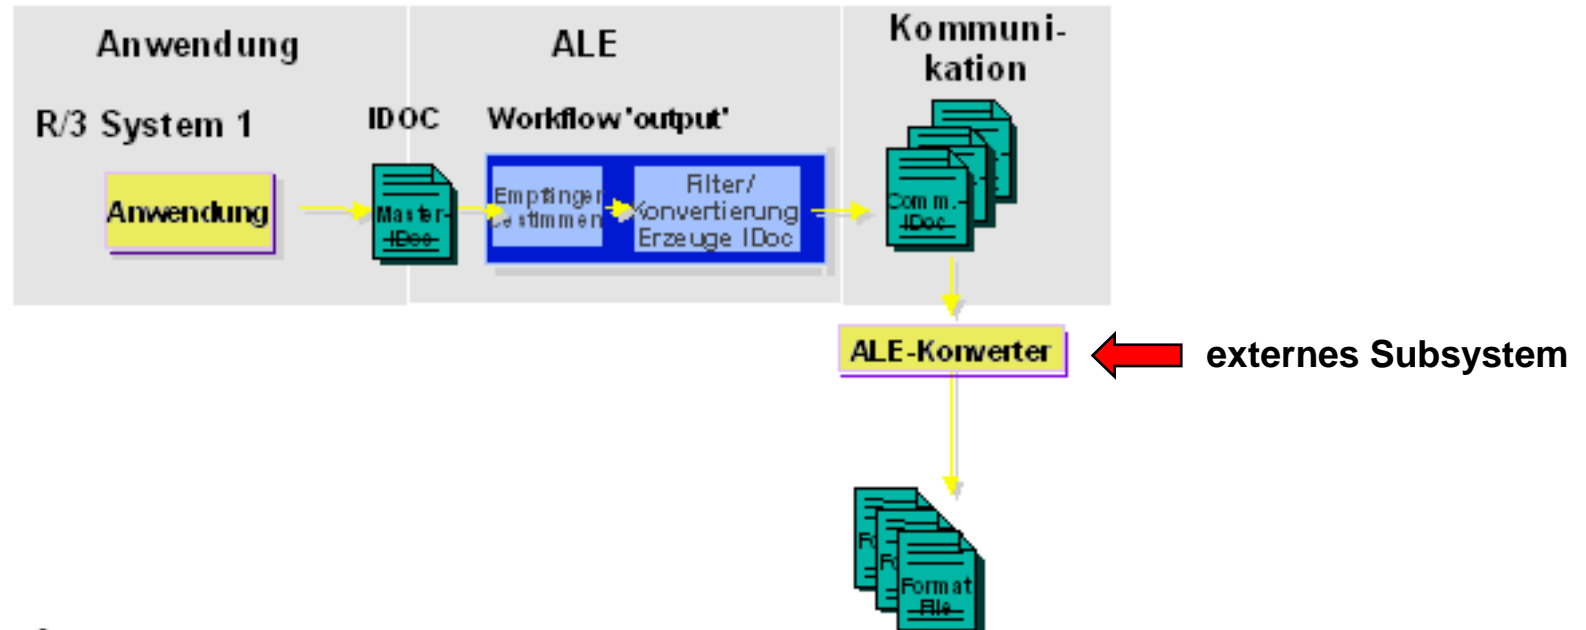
Anwendung

ALE

Kommunikation

R/3 System 1

IDOC

Workflow'output'

Anwendung

Master-IDoc

Empfänger bestimmen

Filter/ Konvertierung Erzeuge IDoc

Comm.-IDoc

ALE-Konverter

externes Subsystem

R

R

Format File